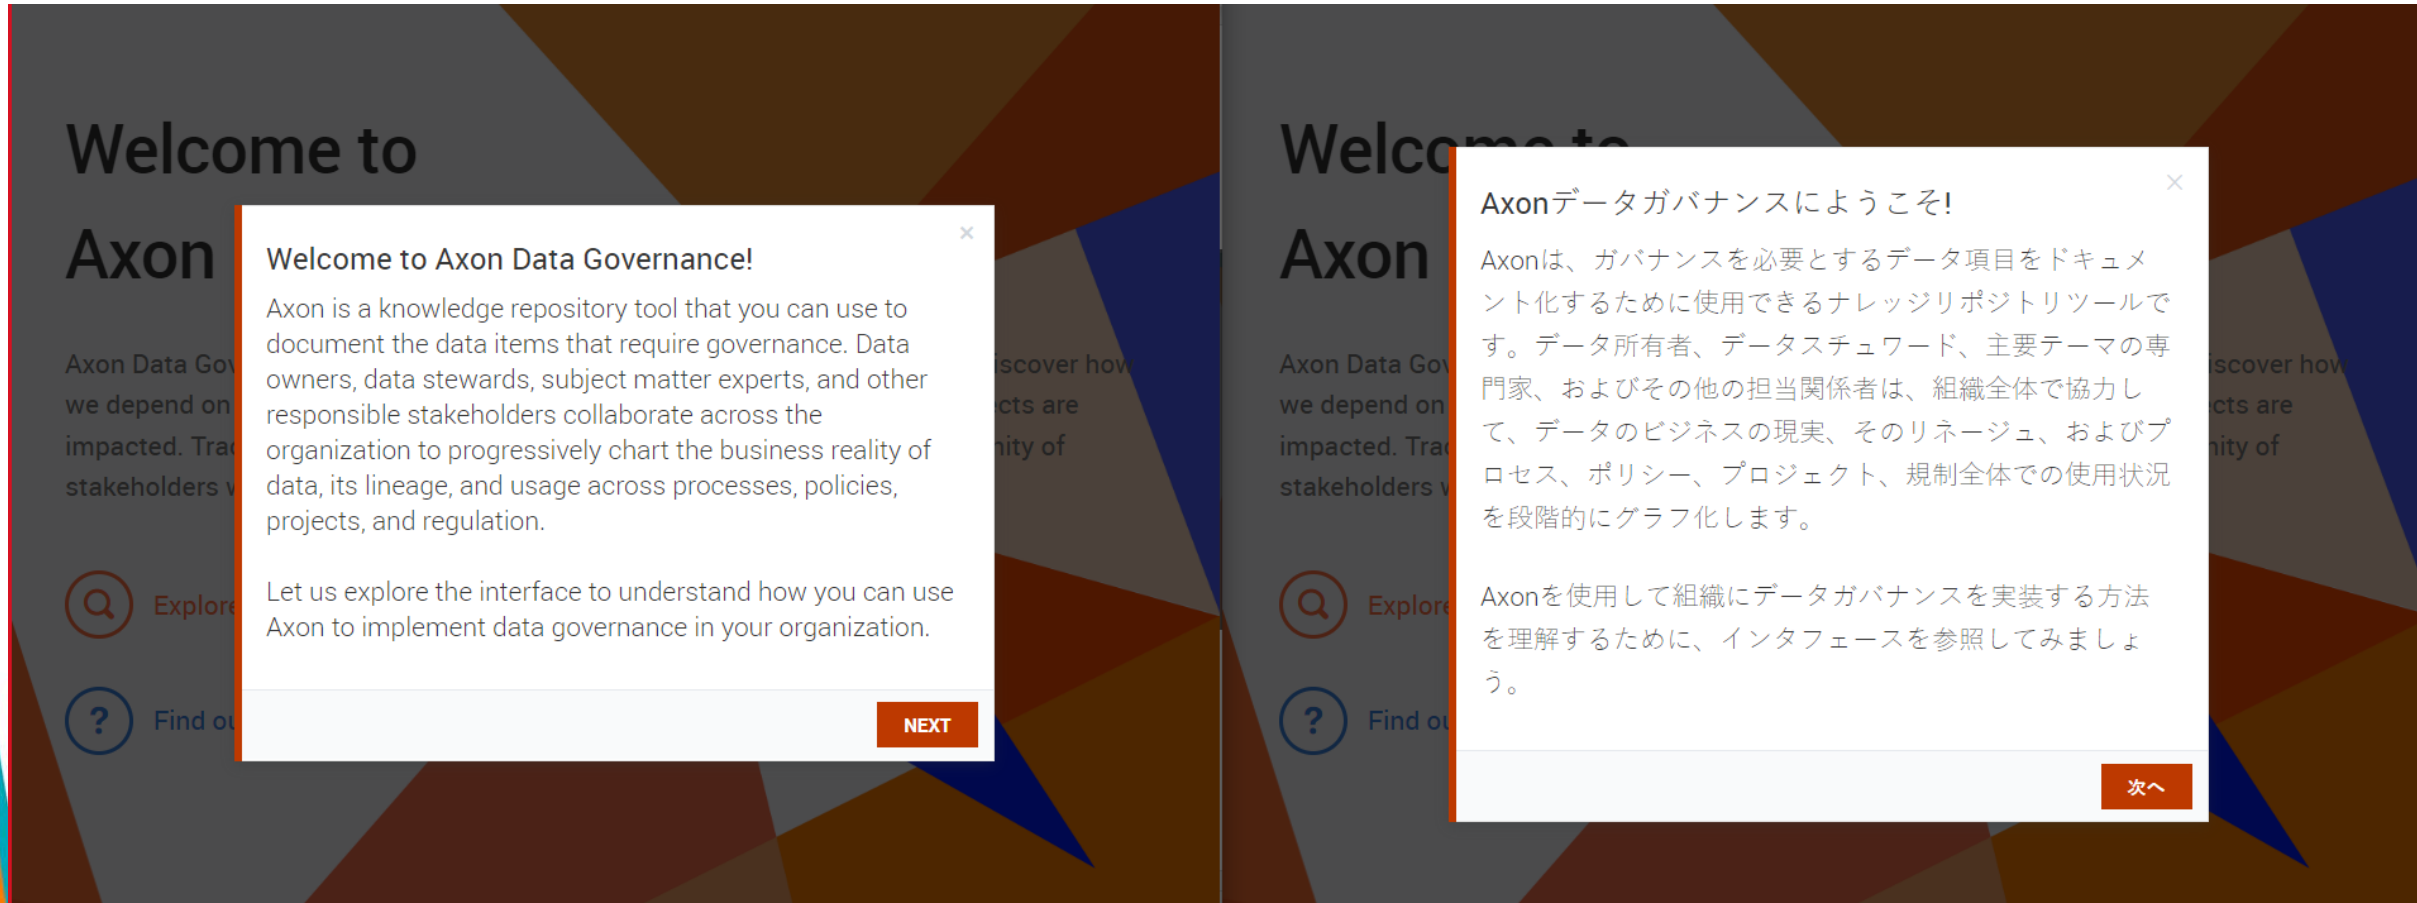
Welcome to

Axon

Axon Data Gov
we depend on
impacted. Trac
stakeholders v

iscover how
cts are
nity of

Explore

Find ou

×

Welcome to Axon Data Governance!

Axon is a knowledge repository tool that you can use to document the data items that require governance. Data owners, data stewards, subject matter experts, and other responsible stakeholders collaborate across the organization to progressively chart the business reality of data, its lineage, and usage across processes, policies, projects, and regulation.

Let us explore the interface to understand how you can use Axon to implement data governance in your organization.

NEXT

Welco

Axon

Axon Data Gov
we depend on
impacted. Trac
stakeholders v

iscover how
cts are
nity of

Explore

Find ou

×

Axonデータガバナンスにようこそ!

Axonは、ガバナンスを必要とするデータ項目をドキュメント化するために使用できるナレッジリポジトリツールです。データ所有者、データスチュワード、主要テーマの専門家、およびその他の担当関係者は、組織全体で協力して、データのビジネスの現実、そのリネージュ、およびプロセス、ポリシー、プロジェクト、規制全体での使用状況を段階的にグラフ化します。

Axonを使用して組織にデータガバナンスを実装する方法を理解するために、インタフェースを参照してみましょう。

次へ